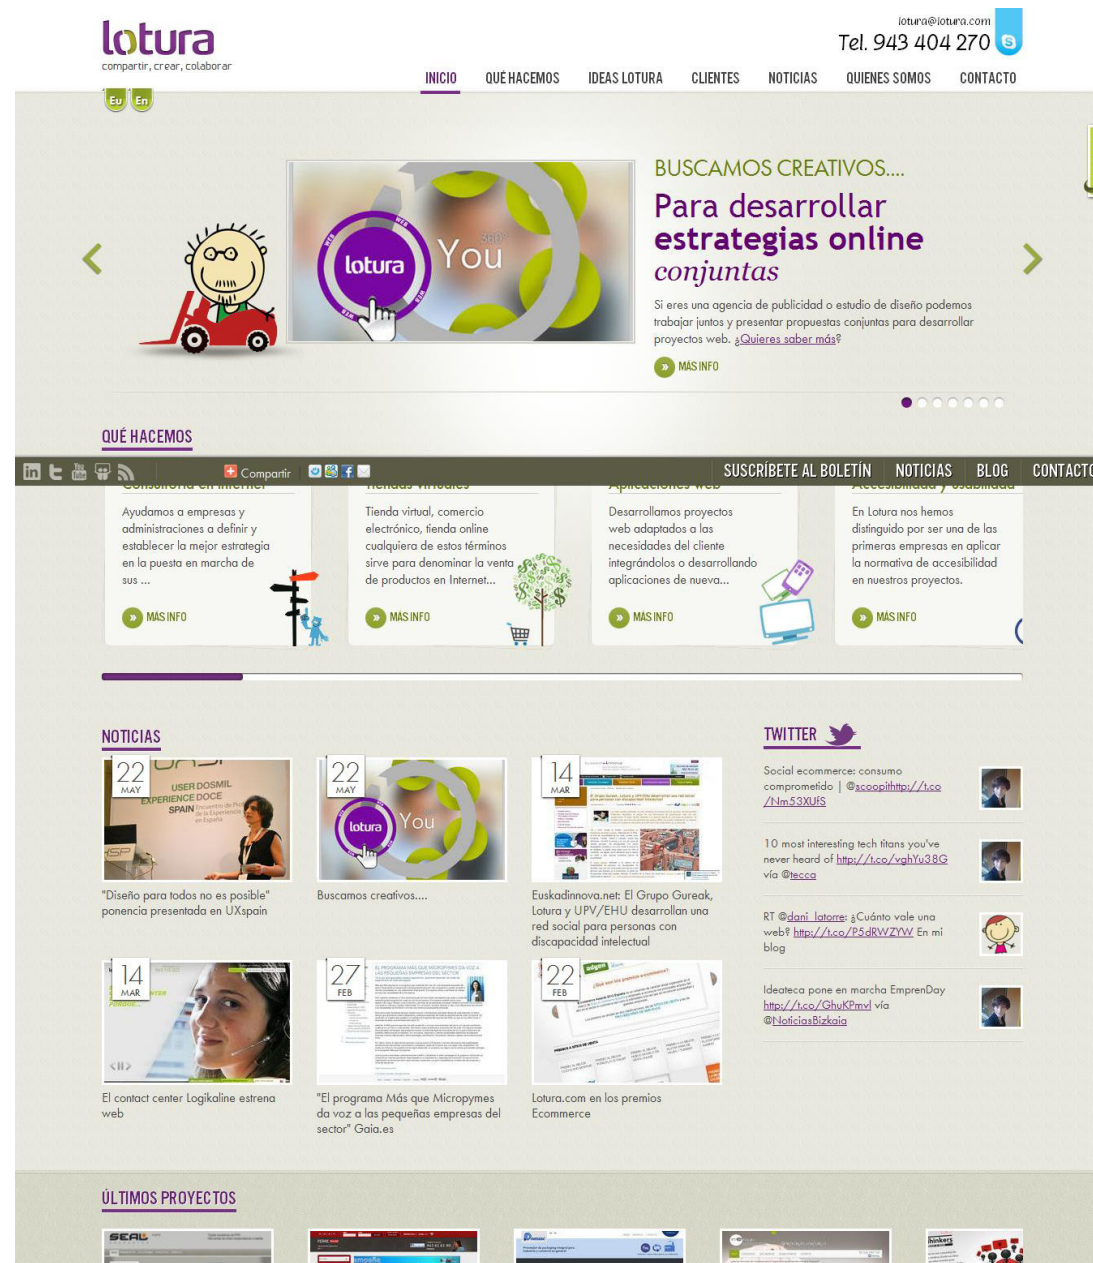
lotura
compartir, crear, colaborar

lotura@lotura.com
Tel. 943 404 270

INICIO QUÉ HACEMOS IDEAS LOTURA CLIENTES NOTICIAS QUIENES SOMOS CONTACTO

Eu En

lotura You 360°

BUSCAMOS CREATIVOS....

Para desarrollar estrategias online conjuntas

Si eres una agencia de publicidad o estudio de diseño podemos trabajar juntos y presentar propuestas conjuntas para desarrollar proyectos web. ¿Quieres saber más?

MÁS INFO

QUÉ HACEMOS

Compartir

SUSCRÍBETE AL BOLETÍN NOTICIAS BLOG CONTACTO

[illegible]

Ayudamos a empresas y administraciones a definir y establecer la mejor estrategia en la puesta en marcha de sus ...

MÁS INFO

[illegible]

Tienda virtual, comercio electrónico, tienda online cualquiera de estos términos sirve para denominar la venta de productos en Internet...

MÁS INFO

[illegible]

Desarrollamos proyectos web adaptados a las necesidades del cliente integrándolos o desarrollando aplicaciones de nueva...

MÁS INFO

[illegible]

En Lotura nos hemos distinguido por ser una de las primeras empresas en aplicar la normativa de accesibilidad en nuestros proyectos.

MÁS INFO

NOTICIAS

22 MAY
"Diseño para todos no es posible" ponencia presentada en UXspain

22 MAY
Buscamos creativos....

14 MAR
Euskadinnova.net: El Grupo Gureak, Lotura y UPV/EHU desarrollan una red social para personas con discapacidad intelectual

14 MAR
El contact center Logikaline estrena web

27 FEB
"El programa Más que Micropymes da voz a las pequeñas empresas del sector" Gaia.es

22 FEB
Lotura.com en los premios Ecommerce

TWITTER

Social ecommerce: consumo comprometido | @scoopithttp://t.co/Nm53XUfS

10 most interesting tech titans you've never heard of http://t.co/vghYu38G vía @tecca

RT @dani_latorre: ¿Cuánto vale una web? http://t.co/P5dRWZYW En mi blog

Ideateca pone en marcha EmprenDay http://t.co/GhuKPmvl vía @NoticiasBizkaia

ÚLTIMOS PROYECTOS